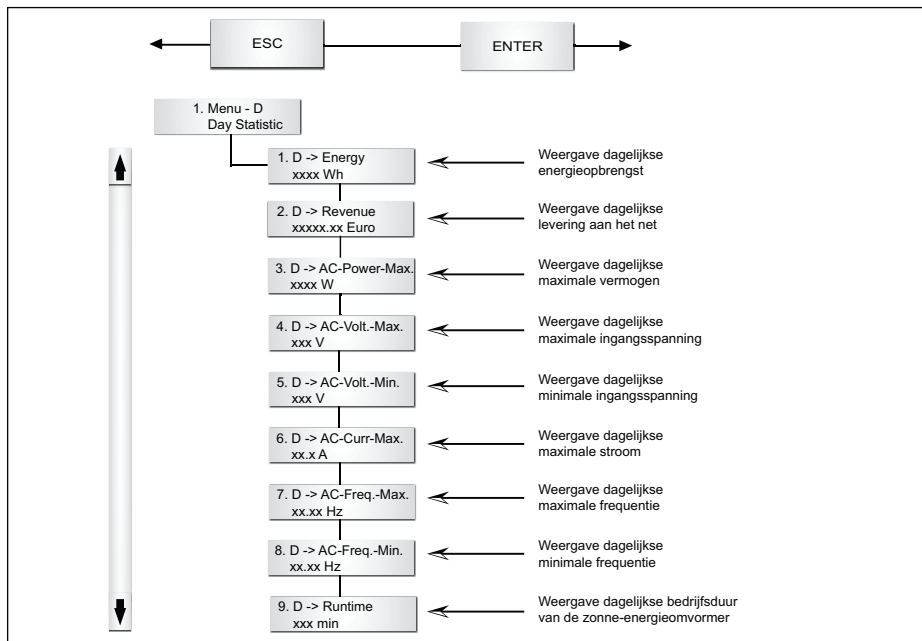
ESC

ENTER

1. Menu - D
Day Statistic

1. D -> Energy
xxxx Wh

Weergave dagelijkse
energieopbrengst

2. D -> Revenue
xxxxx.xx Euro

Weergave dagelijkse
levering aan het net

3. D -> AC-Power-Max.
xxxx W

Weergave dagelijkse
maximale vermogen

4. D -> AC-Volt.-Max.
xxx V

Weergave dagelijkse
maximale ingangsspanning

5. D -> AC-Volt.-Min.
xxx V

Weergave dagelijkse
minimale ingangsspanning

6. D -> AC-Curr-Max.
xx.x A

Weergave dagelijkse
maximale stroom

7. D -> AC-Freq.-Max.
xx.xx Hz

Weergave dagelijkse
maximale frequentie

8. D -> AC-Freq.-Min.
xx.xx Hz

Weergave dagelijkse
minimale frequentie

9. D -> Runtime
xxx min

Weergave dagelijkse bedrijfsduur
van de zonne-energieomvormer